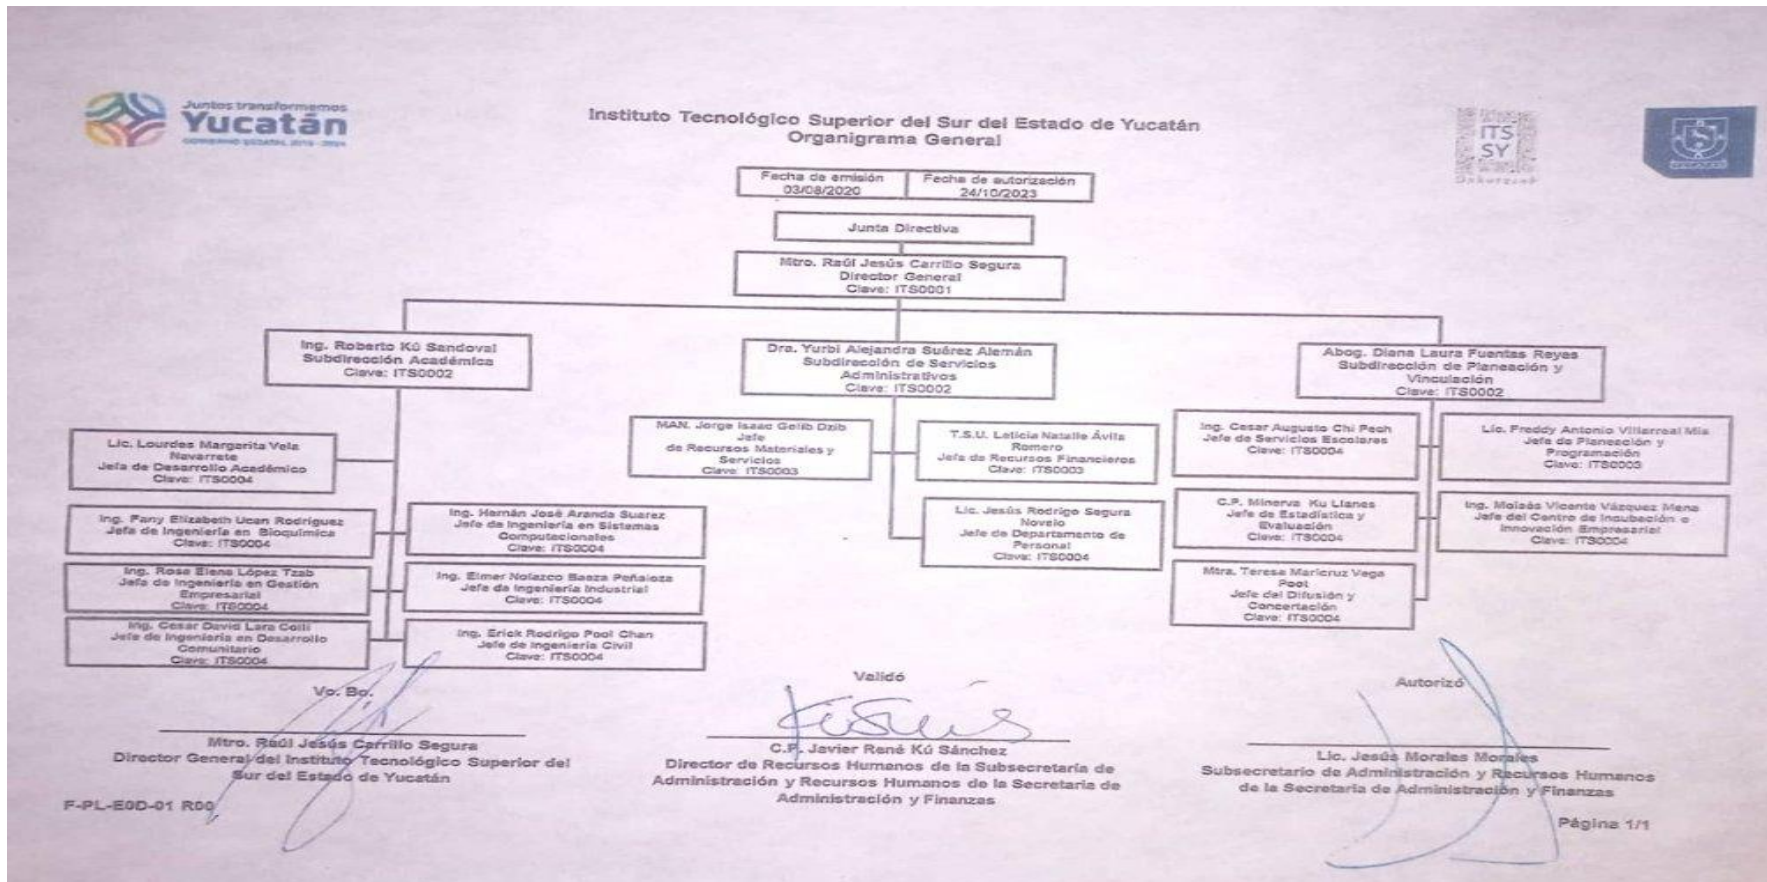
Juntos transformemos
Yucatán
GOBIERNO ESTATAL 2018 - 2024

Instituto Tecnológico Superior del Sur del Estado de Yucatán
Organigrama General

ITS SY

| Fecha de emisión 03/08/2020 | Fecha de autorización 24/10/2023 |
|---|---|

Junta Directiva

Mtro. Raúl Jesús Carrillo Segura
Director General
Clave: ITS0001

Ing. Roberto Kú Sandoval
Subdirección Académica
Clave: ITS0002

Dra. Yurbi Alejandra Suárez Alemán
Subdirección de Servicios Administrativos
Clave: ITS0002

Abog. Diana Laura Fuentes Reyes
Subdirección de Planeación y Vinculación
Clave: ITS0002

Lic. Lourdes Margarita Vela Navarrete
Jefa de Desarrollo Académico
Clave: ITS0004

Ing. Fany Elizabeth Ucan Rodriguez
Jefa de Ingeniería en Bioquímica
Clave: ITS0004

Ing. Rosa Elena López Tzab
Jefa de Ingeniería en Gestión Empresarial
Clave: ITS0004

Ing. Cesar David Lara Coili
Jefe de Ingeniería en Desarrollo Comunitario
Clave: ITS0004

Ing. Hernán José Aranda Suarez
Jefe de Ingeniería en Sistemas Computacionales
Clave: ITS0004

Ing. Elmer Nolazco Baeza Peñaloza
Jefe de Ingeniería Industrial
Clave: ITS0004

Ing. Erick Rodrigo Pool Chan
Jefe de Ingeniería Civil
Clave: ITS0004

MAN. Jorge Isaac Gelib Dzib
Jefe de Recursos Materiales y Servicios
Clave: ITS0003

T.S.U. Leticia Natalie Ávila Romero
Jefa de Recursos Financieros
Clave: ITS0003

Lic. Jesús Rodrigo Segura Novelo
Jefe de Departamento de Personal
Clave: ITS0004

Ing. Cesar Augusto Chi Pech
Jefe de Servicios Escolares
Clave: ITS0004

C.P. Minerva Ku Llanes
Jefa de Estadística y Evaluación
Clave: ITS0004

Mtra. Teresa Maricruz Vega Poot
Jefa del Difusión y Concertación
Clave: ITS0004

Lic. Freddy Antonio Villarreal Mis
Jefe de Planeación y Programación
Clave: ITS0003

Ing. Moisés Vicente Vázquez Mena
Jefe del Centro de Incubación e Innovación Empresarial
Clave: ITS0004

Vo. Bo.
Mtro. Raúl Jesús Carrillo Segura
Director General del Instituto Tecnológico Superior del Sur del Estado de Yucatán

Validó
C.P. Javier René Kú Sánchez
Director de Recursos Humanos de la Subsecretaria de Administración y Recursos Humanos de la Secretaria de Administración y Finanzas

Autorizó
Lic. Jesús Morales Morales
Subsecretario de Administración y Recursos Humanos de la Secretaria de Administración y Finanzas

F-PL-E0D-01 R00

Página 1/1